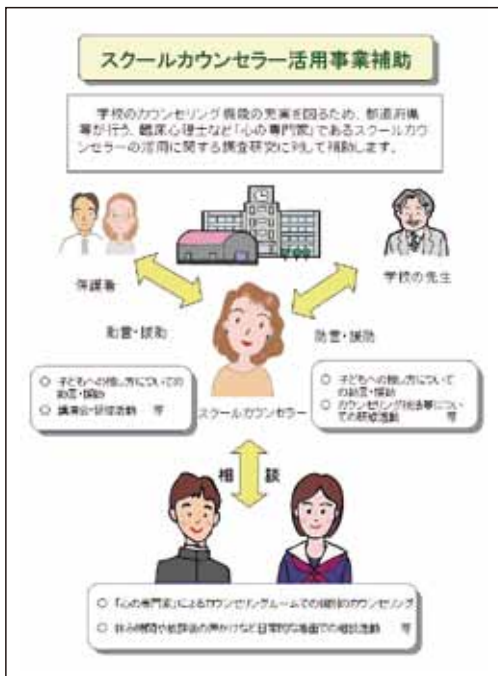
スクールカウンセラー活用事業補助

学校のカウンセリング機能の充実を図るため、都道府県等が行う、臨床心理士など「心の専門家」であるスクールカウンセラーの活用に関する調査研究に対して補助します。

保護者

学校の先生

助言・援助

助言・援助

○ 子どもへの接し方についての助言・援助
○ 講演会・研修活動 等

スクールカウンセラー

○ 子どもへの接し方についての助言・援助
○ カウンセリング技法等についての研修活動 等

相談

○ 「心の専門家」によるカウンセリングルームでの個別のカウンセリング
○ 休み時間や放課後の声かけなど日常的な場面での相談活動 等